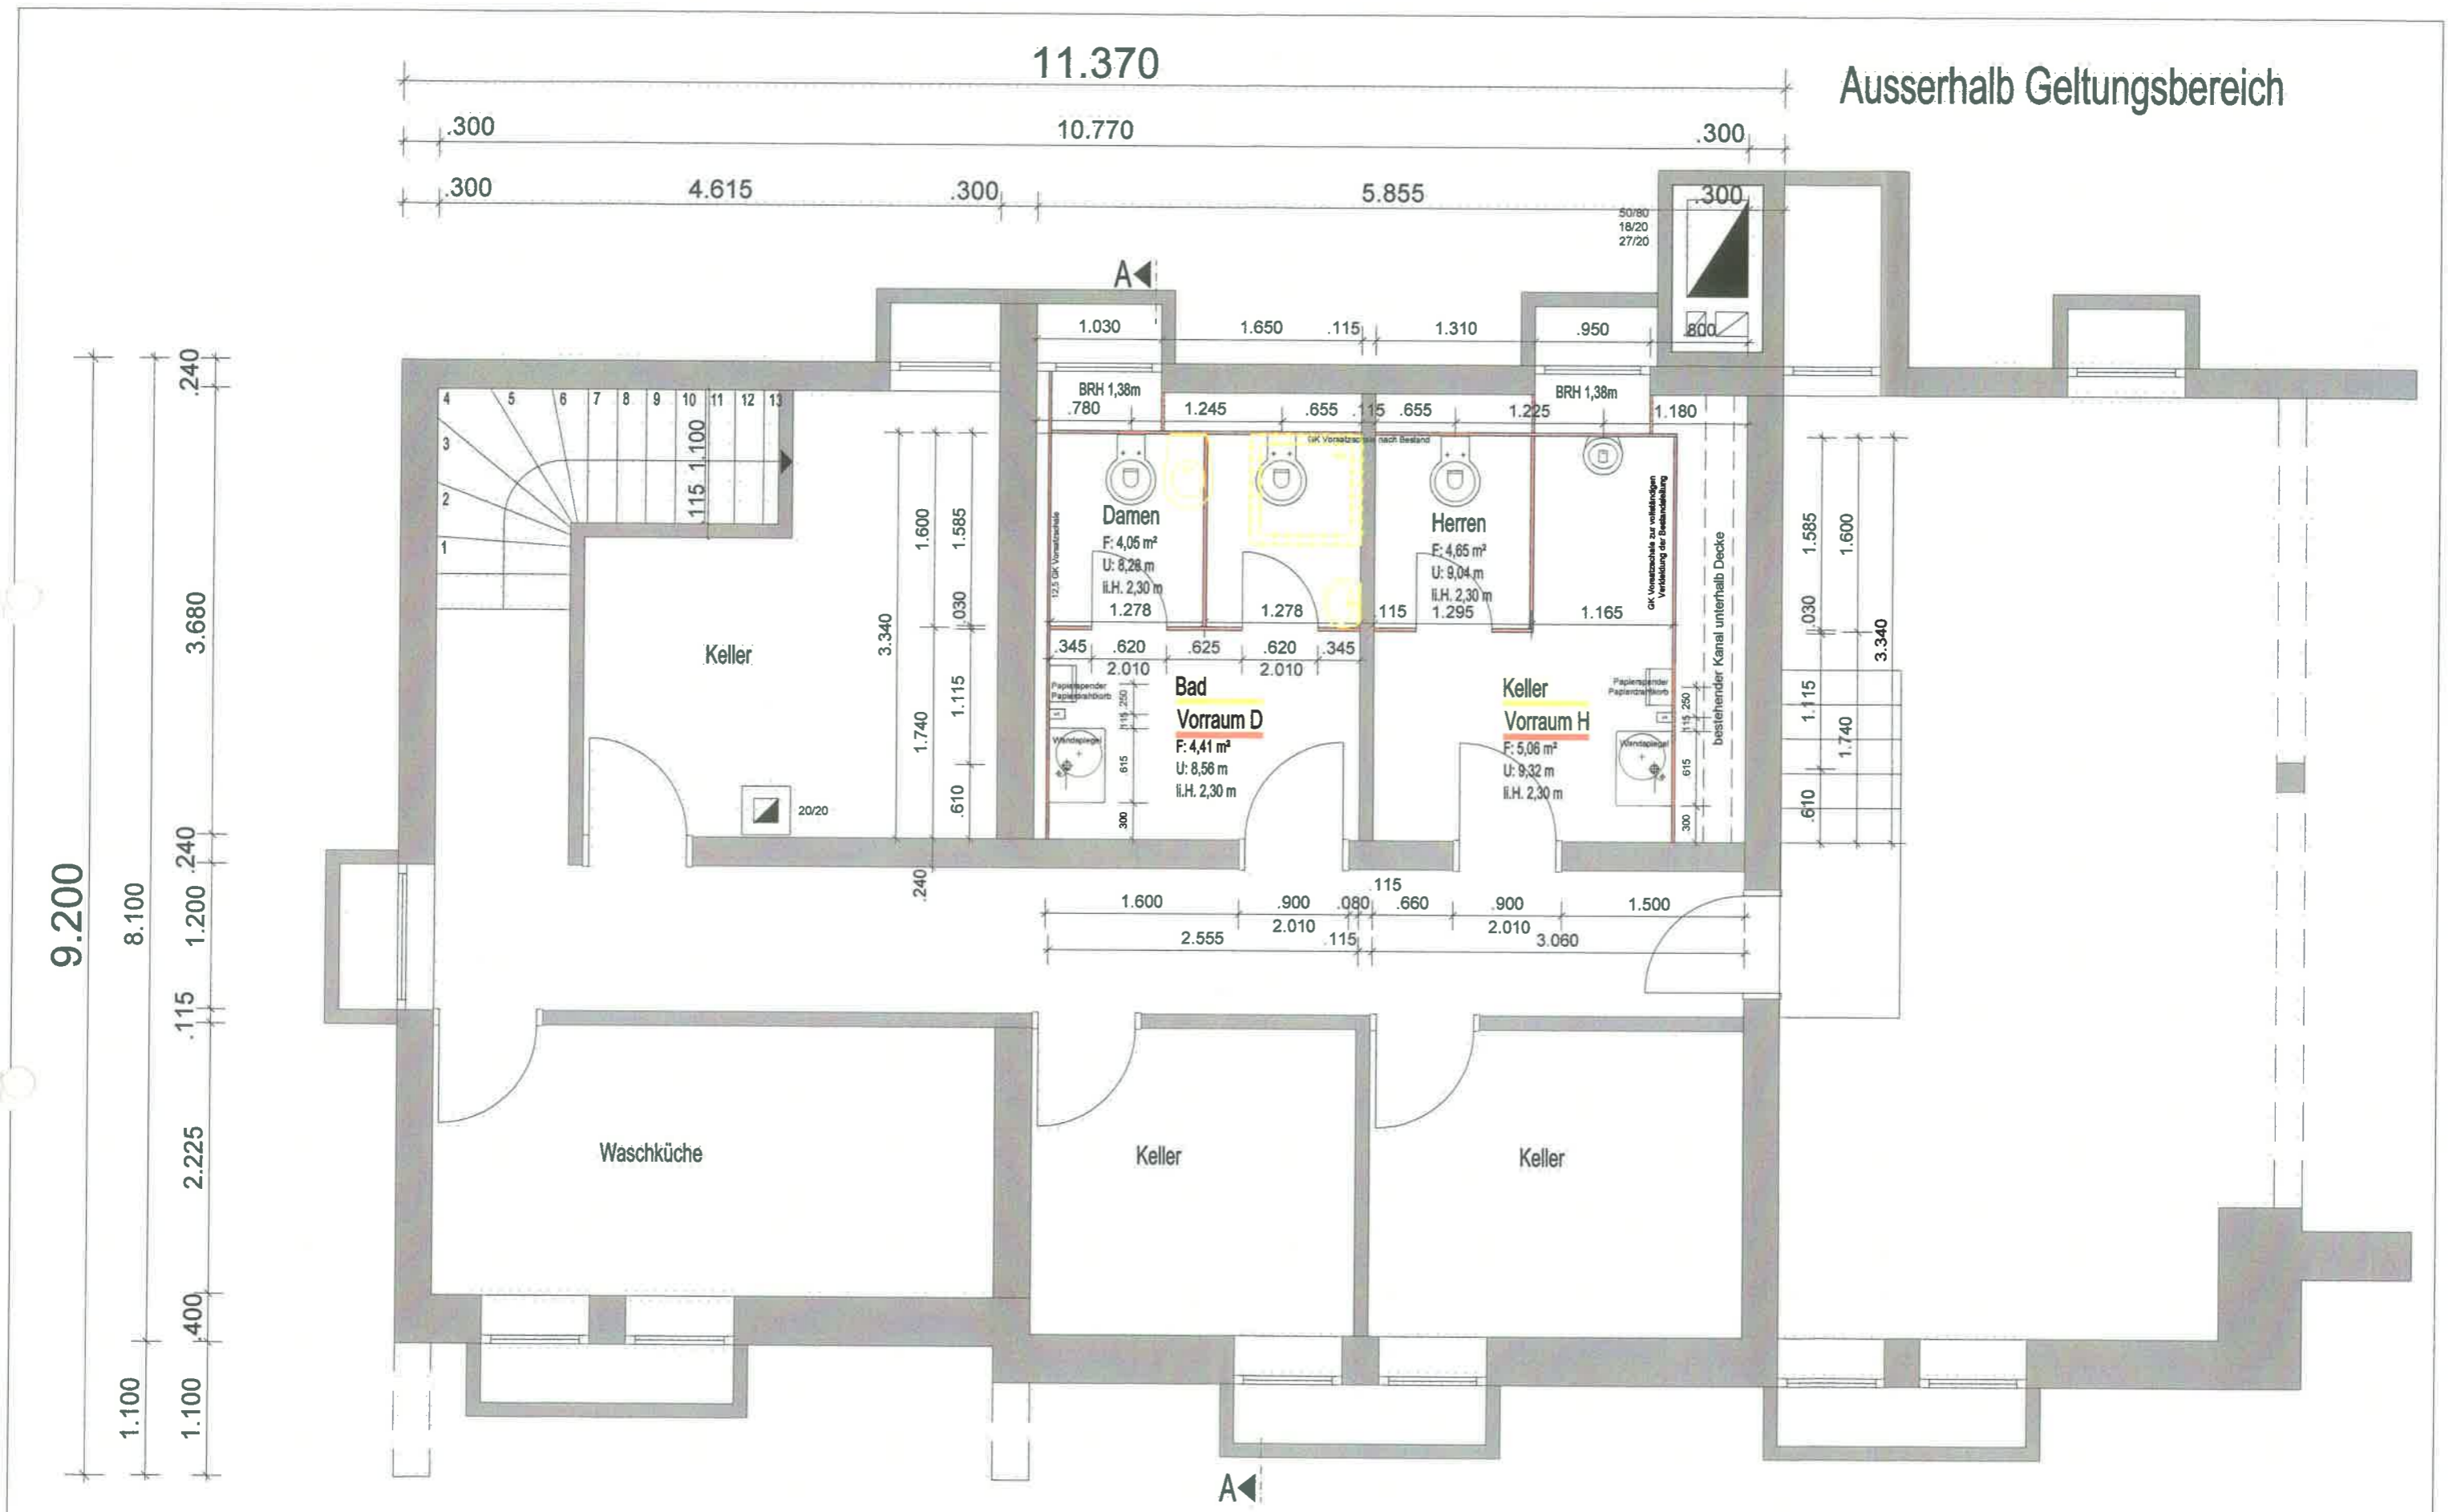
11.370

Ausserhalb Geltungsbereich

.300 10.770 .300

.300 4.615 .300 5.855 .300

50/80
18/20
27/20

A

1.030 1.650 .115 1.310 .950 .800

BRH 1,38m
.780 1.245 .655 .115 .655 1.225 BRH 1,38m 1.180

GK Vorsatzschale nach Bestand

4 5 6 7 8 9 10 11 12 13
3
2
1

1.100
115

1.600 1.585
3.340
.030
1.115
1.740
.610

Keller

20/20

12,5 GK Vorsatzschale

Damen
F: 4,05 m²
U: 8,28 m
li.H. 2,30 m
1.278

1.278

Herren
F: 4,65 m²
U: 9,04 m
li.H. 2,30 m
.115 1.295

1.165

GK Vorsatzschale zur vollständigen Verkleidung der Bestandsleitung

bestehender Kanal unterhalb Decke

.345 .620 .625 .620 .345
2.010 2.010

Papierspender
Papierabfallkorb

Wandspiegel

Bad
Vorraum D
F: 4,41 m²
U: 8,56 m
li.H. 2,30 m

Keller
Vorraum H
F: 5,06 m²
U: 9,32 m
li.H. 2,30 m

Papierspender
Papierabfallkorb

Wandspiegel

250 115 615 300

1.585 1.600
.030 3.340
1.115
1.740
.610

9.200
8.100
.240
3.680
.240
1.200
.115
2.225
.400
1.100
1.100

.240

.115
1.600 .900 .080 .660 .900 1.500
2.010 2.010
2.555 .115 3.060

Waschküche

Keller

Keller

A